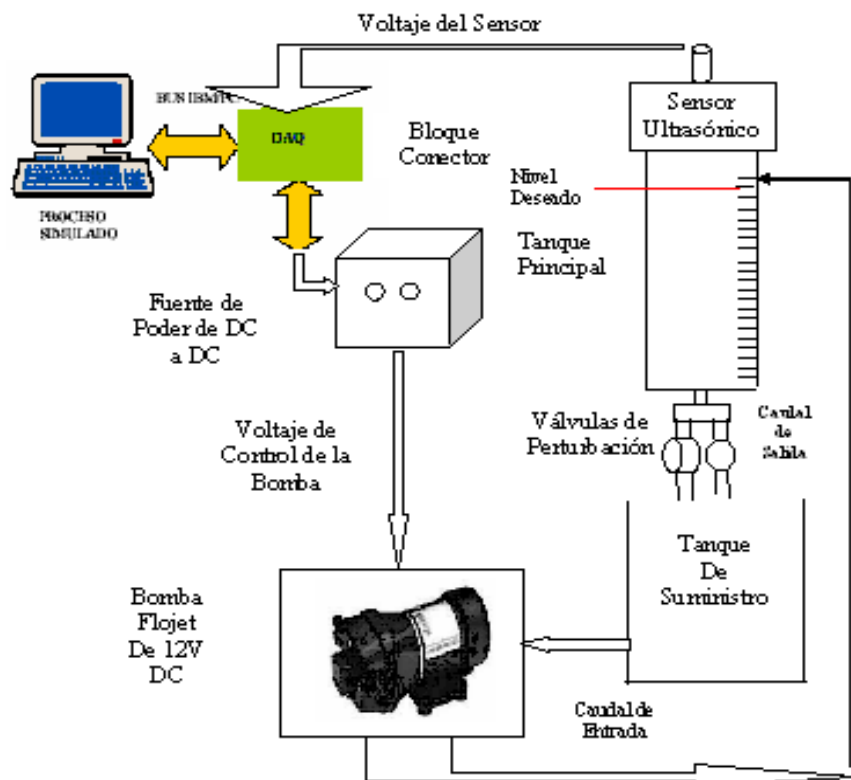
Voltaje del Sensor

BUS IEMEA

DAQ

Bloque Conector

PROCESO SIMULADO

Sensor Ultrasónico

Nivel Deseado

Tanque Principal

Fuente de Poder de DC a DC

Válvulas de Perturbación

Caudal de Salida

Voltaje de Control de la Bomba

Tanque De Suministro

Bomba Flojet De 12V DC

Caudal de Entrada